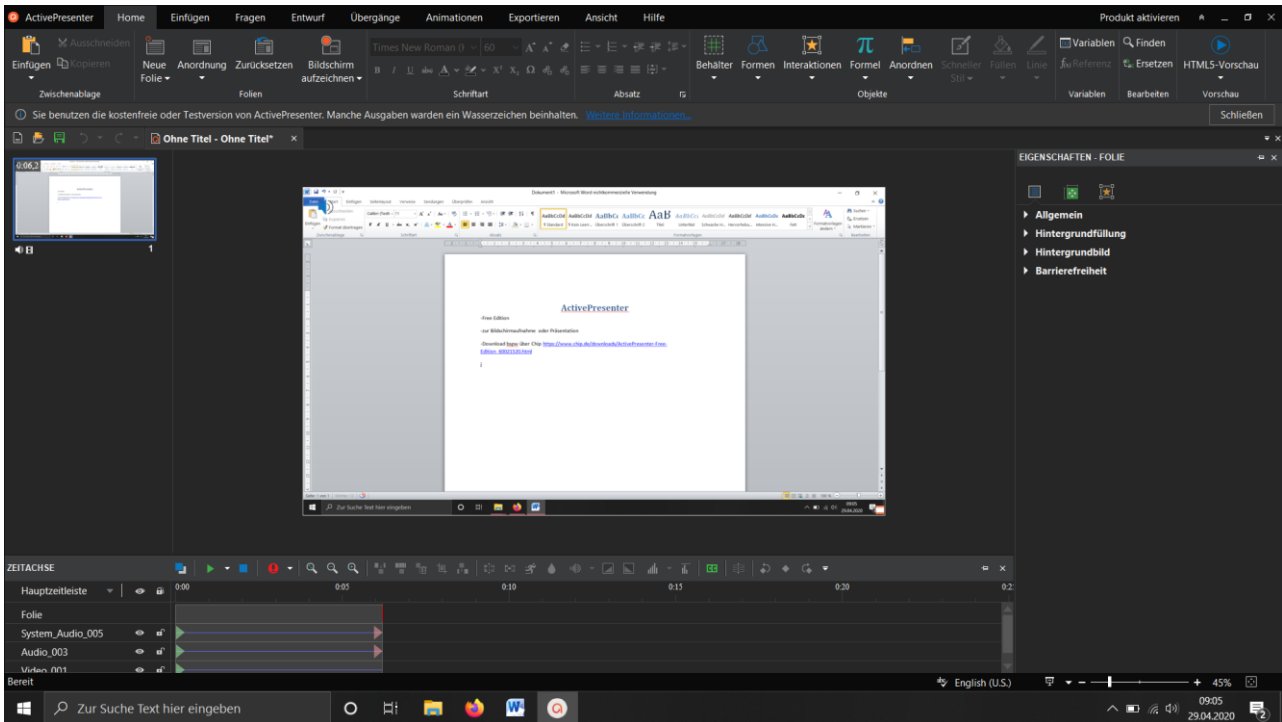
ActivePresenter Home Einfügen Fragen Entwurf Übergänge Animationen Exportieren Ansicht Hilfe Produkt aktivieren

Einfügen Ausschneiden Kopieren Zwischenablage
Neue Folie Anordnung Zurücksetzen Bildschirm aufzeichnen Folien
Times New Roman 60 Schriftart
Absatz
Behälter Formen Interaktionen Formel Anordnen Schneller Stil Füllen Linie Objekte
Variablen Finden Referenz Ersetzen Variablen Bearbeiten
HTML5-Vorschau Vorschau

Sie benutzen die kostenfreie oder Testversion von ActivePresenter. Manche Ausgaben warden ein Wasserzeichen beinhalten. Weitere Informationen... Schließen

Ohne Titel - Ohne Titel*

0:06,2
1

Dokument1 - Microsoft Word-nichtkommerzielle Verwendung

ActivePresenter
-Free Edition
-zur Bildschirmaufnahme oder Präsentation
-Download bspw. über Chip: https://www.chip.de/downloads/ActivePresenter-Free-Edition_60021520.html

Zur Suche Text hier eingeben

EIGENSCHAFTEN - FOLIE
Allgemein
Hintergrundfüllung
Hintergrundbild
Barrierefreiheit

ZEITACHSE
Hauptzeitleiste 0:00 0:05 0:10 0:15 0:20
Folie
System_Audio_005
Audio_003
Video_001

Bereit English (U.S.) 45%

Zur Suche Text hier eingeben
09:05
29.04.2020